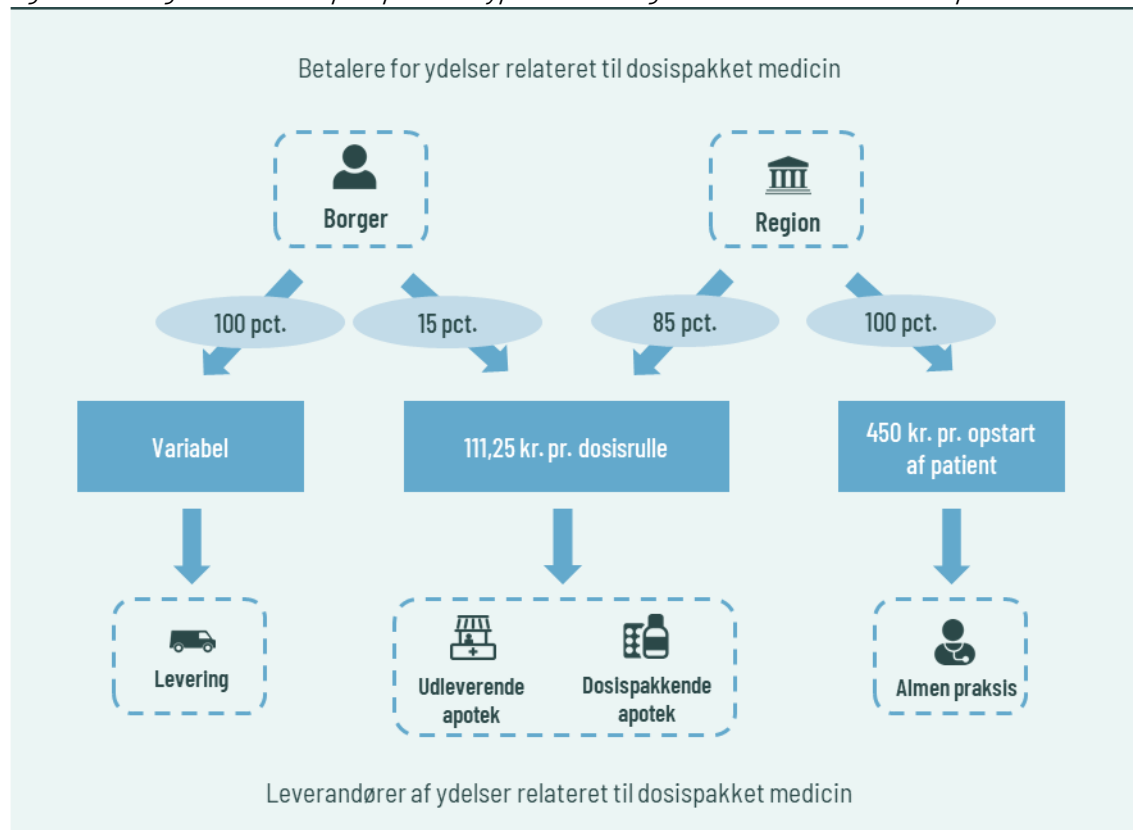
Betalere for ydelser relateret til dosispakket medicin

Borger

Region

100 pct.

15 pct.

85 pct.

100 pct.

Variabel

111,25 kr. pr. dosisrulle

450 kr. pr. opstart af patient

Levering

Udleverende apotek

Dosispakkende apotek

Almen praksis

Leverandører af ydelser relateret til dosispakket medicin